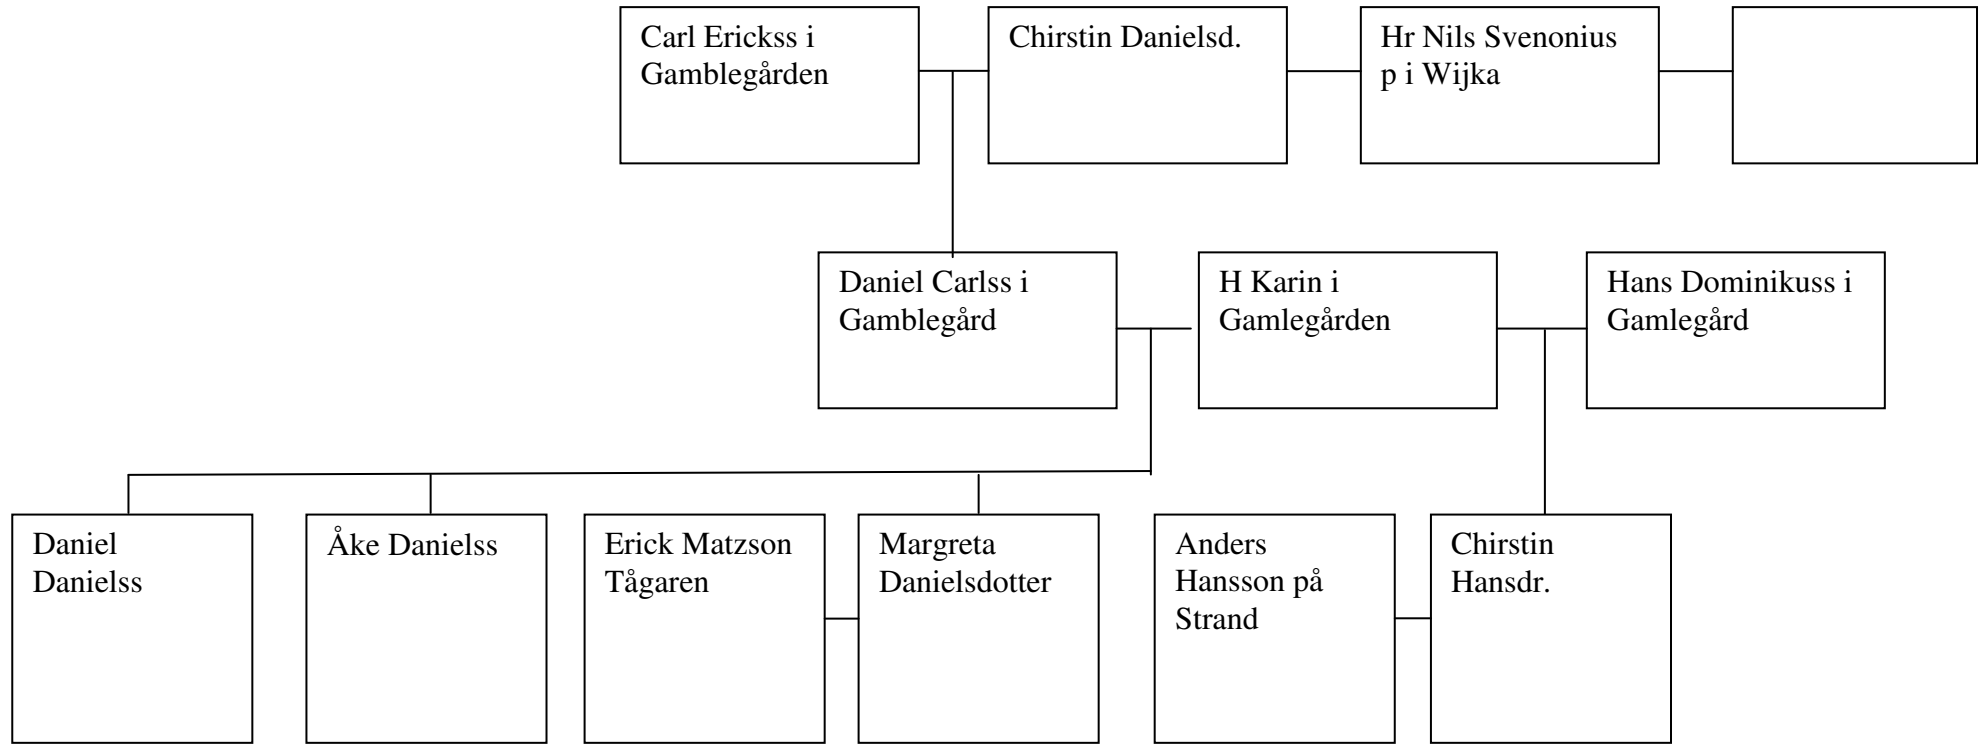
Carl Erickss i Gamblegården

Chirstin Danielsd.

Hr Nils Svenonius p i Wijka

Daniel Carlss i Gamblegård

H Karin i Gamlegården

Hans Dominikuss i Gamlegård

Daniel Danielss

Åke Danielss

Erick Matzson Tågaren

Margreta Danielsdotter

Anders Hansson på Strand

Chirstin Hansdr.